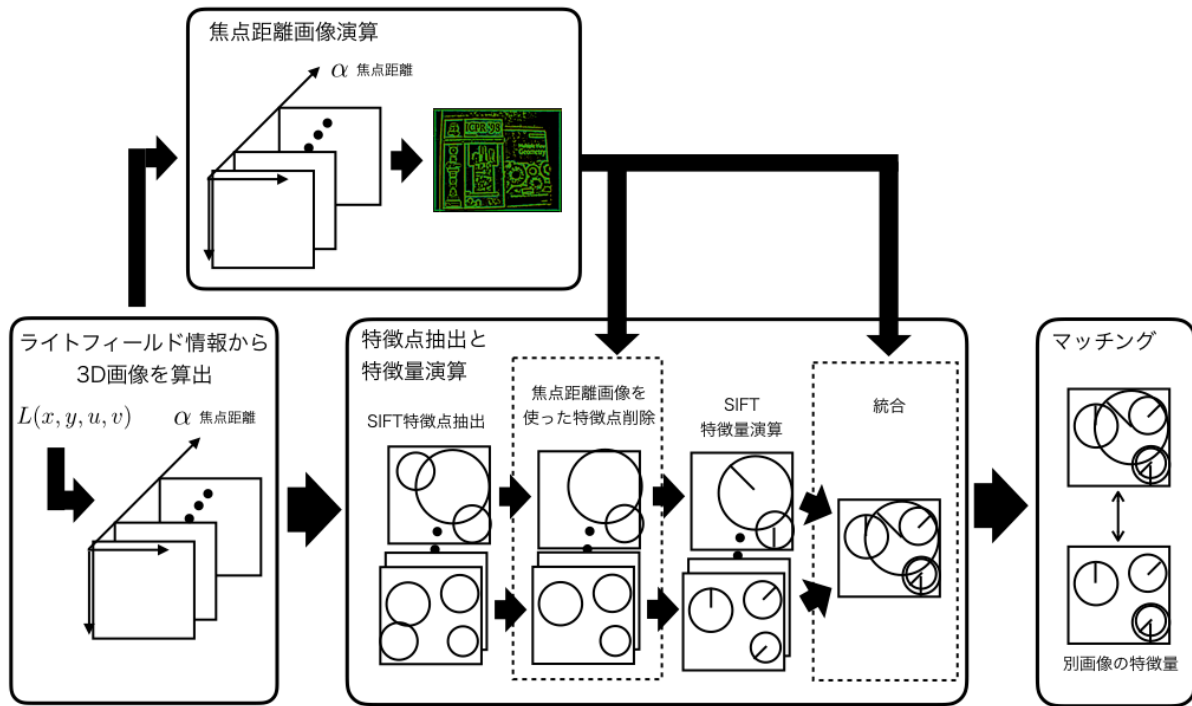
焦点距離画像演算

$\alpha$ 焦点距離

ICPR'98

Multiple View Geometry

ライトフィールド情報から 3D画像を算出

$L(x, y, u, v)$

$\alpha$ 焦点距離

特徴点抽出と 特徴量演算

SIFT特徴点抽出

焦点距離画像を 使った特徴点削除

SIFT 特徴量演算

統合

マッチング

別画像の特徴量